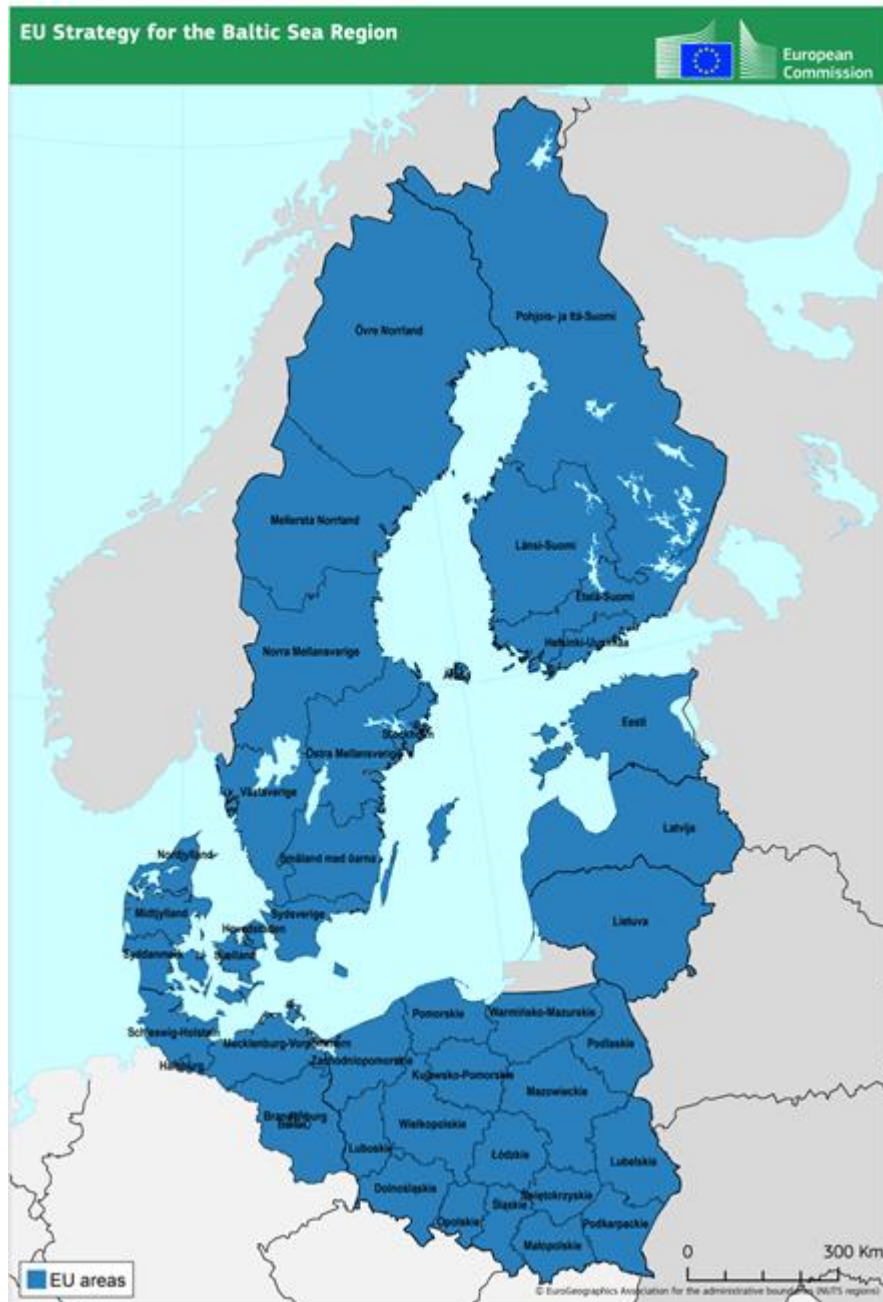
EU Strategy for the Baltic Sea Region

European Commission

Övre Norrland

Pohjois- ja Itä-Suomi

Mellersta Norrland

Länsi-Suomi

Etelä-Suomi

Helsinki-Uusimaa

Norra Mellansverige

Åland

Stockholm

Östra Mellansverige

Eesti

Västsverige

Latvija

Småland med öarna

Nordjylland

Midtjylland

Sydsverige

Lietuva

Hovedstaden

Syddanmark

Sjælland

Pomorskie

Warmińsko-Mazurskie

Schleswig-Holstein

Mecklenburg-Vorpommern

Podlaskie

Hamburg

Zachodniopomorskie

Kujawsko-Pomorskie

Mazowieckie

Brandenburg

Berlin

Wielkopolskie

Lubuskie

Łódzkie

Lubelskie

Dolnośląskie

Świętokrzyskie

Opolskie

Śląskie

Podkarpackie

Małopolskie

0

300 Km

EU areas

© EuroGeographics Association for the administrative boundaries (NUTS regions)